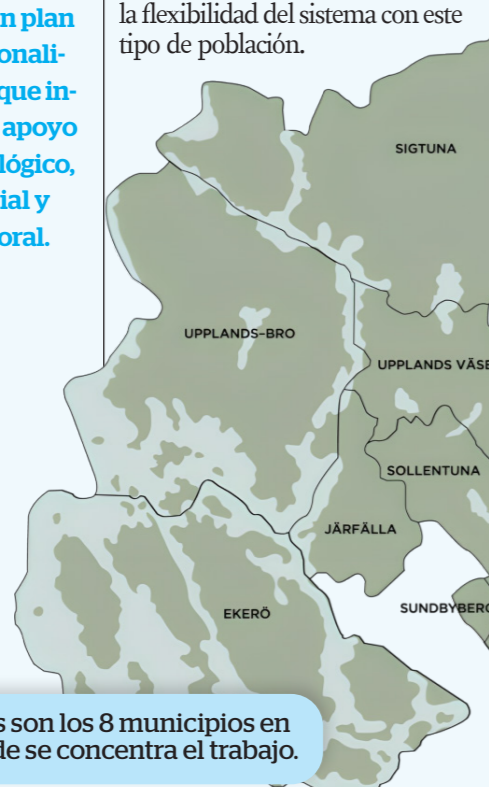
n plan
onali-
que in-
apoyo
lógico,
ial y
oral.

la flexibilidad del sistema con este tipo de población.

SIGTUNA

UPPLANDS-BRO

UPPLANDS VÄSB

SOLLENTUNA

JÄRFÄLLA

SUNDBYBERG

EKERÖ

s son los 8 municipios en
de se concentra el trabajo.